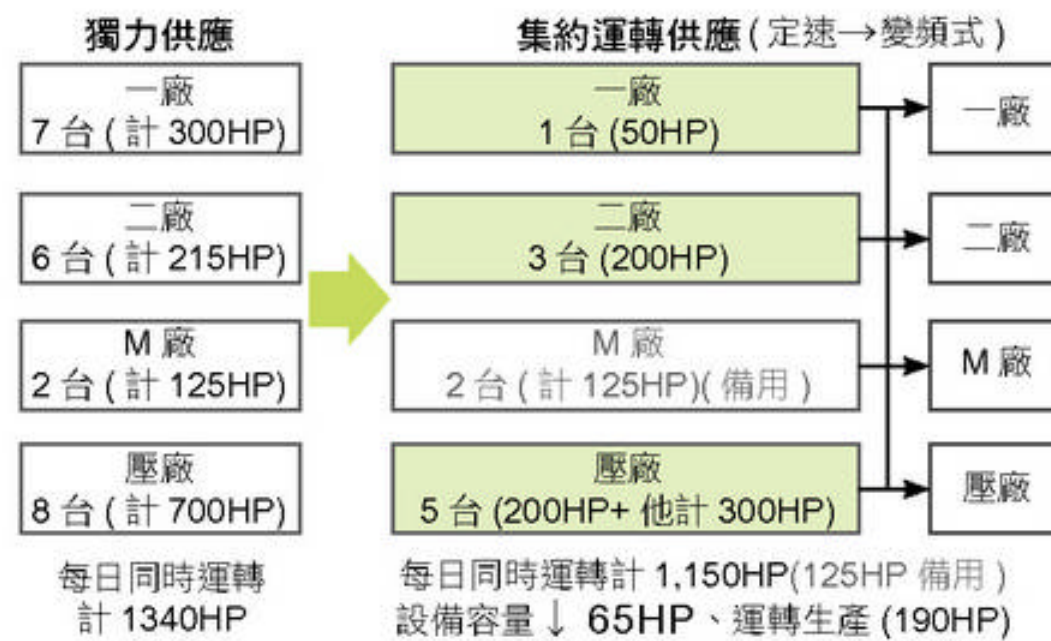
獨力供應

一廠
7 台 ( 計 300HP)

二廠
6 台 ( 計 215HP)

M 廠
2 台 ( 計 125HP)

壓廠
8 台 ( 計 700HP)

每日同時運轉
計 1340HP

集約運轉供應 ( 定速→變頻式 )

一廠
1 台 (50HP)

二廠
3 台 (200HP)

M 廠
2 台 ( 計 125HP)( 備用 )

壓廠
5 台 (200HP+ 他計 300HP)

一廠

二廠

M 廠

壓廠

每日同時運轉計 1,150HP(125HP 備用 )
設備容量↓ 65HP、運轉生產 (190HP)